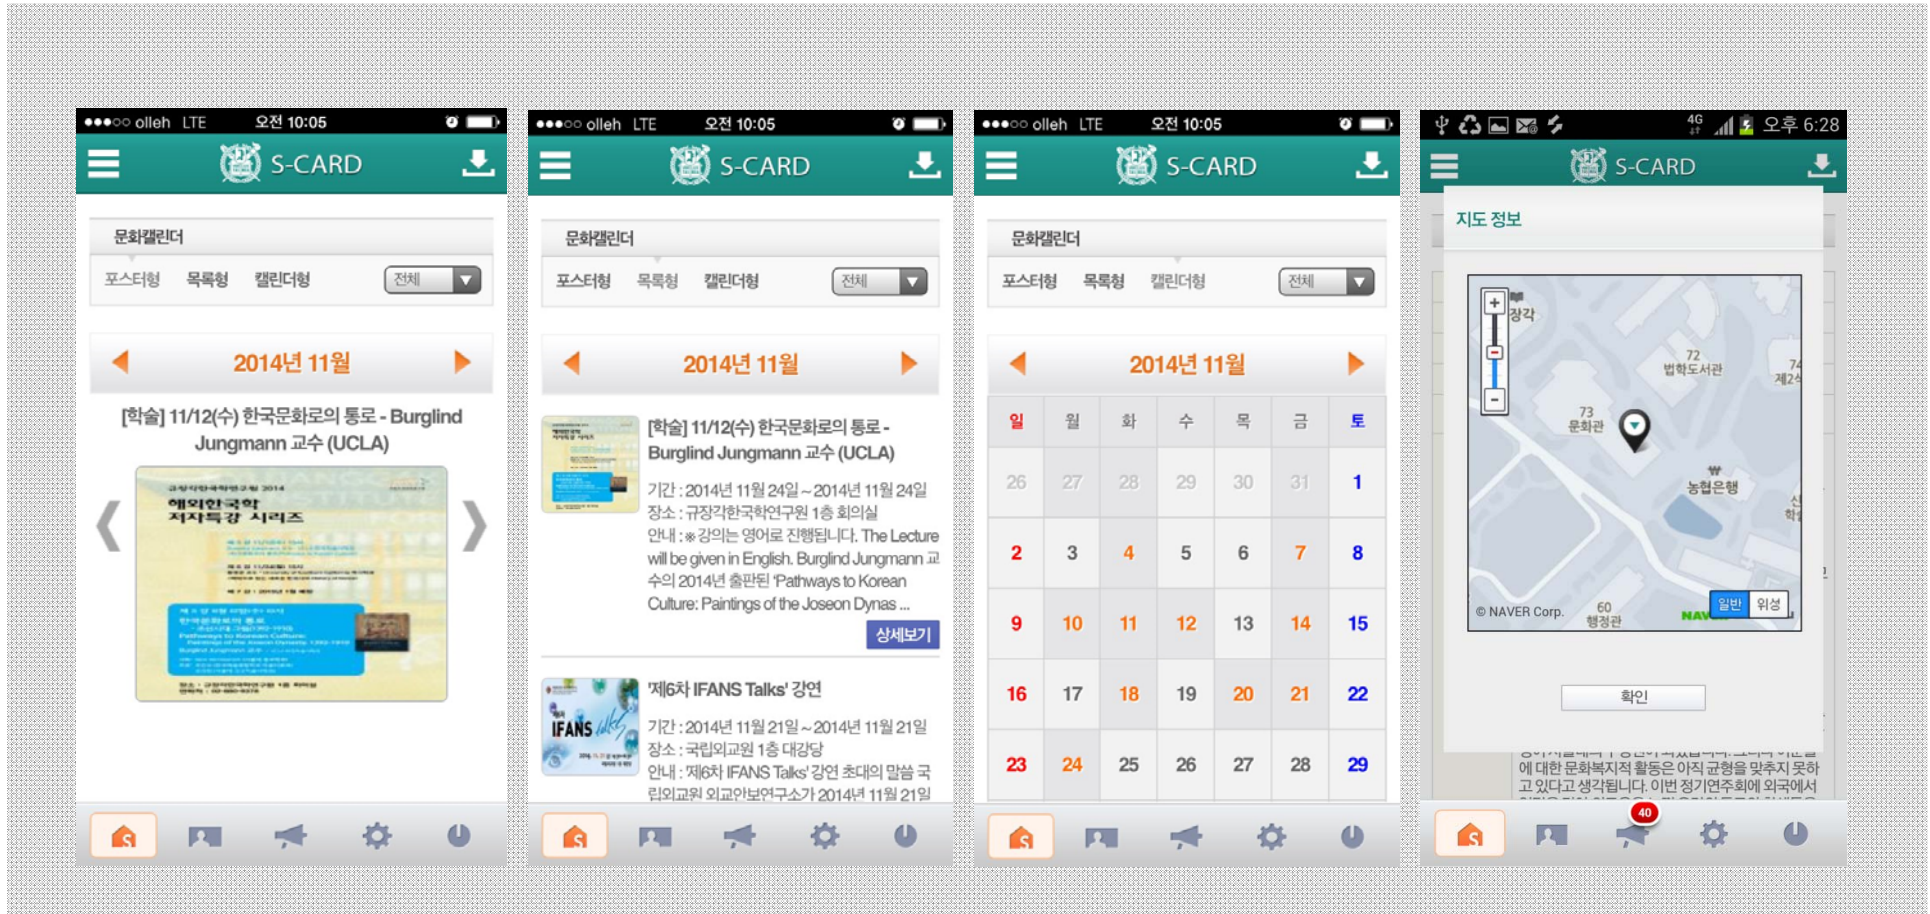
●●●○○ olleh LTE 오전 10:05

S-CARD

문화캘린더

포스터형 목록형 캘린더형 전체

2014년 11월

[학술] 11/12(수) 한국문화로의 통로 - Burglind Jungmann 교수 (UCLA)

해외한국학 저자특강 시리즈

●●●○○ olleh LTE 오전 10:05

S-CARD

문화캘린더

포스터형 목록형 캘린더형 전체

2014년 11월

[학술] 11/12(수) 한국문화로의 통로 - Burglind Jungmann 교수 (UCLA)

기간 : 2014년 11월 24일 ~ 2014년 11월 24일
장소 : 규장각한국학연구원 1층 회의실
안내 : ※강의는 영어로 진행됩니다. The Lecture will be given in English. Burglind Jungmann 교수의 2014년 출판된 'Pathways to Korean Culture: Paintings of the Joseon Dynas ...

상세보기

'제6차 IFANS Talks' 강연

기간 : 2014년 11월 21일 ~ 2014년 11월 21일
장소 : 국립외교원 1층 대강당
안내 : '제6차 IFANS Talks' 강연 초대의 말씀 국립외교원 외교안보연구소가 2014년 11월 21일

●●●○○ olleh LTE 오전 10:05

S-CARD

문화캘린더

포스터형 목록형 캘린더형 전체

2014년 11월

| 일 | 월 | 화 | 수 | 목 | 금 | 토 |
|---|---|---|---|---|---|---|
| 26 | 27 | 28 | 29 | 30 | 31 | 1 |
| 2 | 3 | 4 | 5 | 6 | 7 | 8 |
| 9 | 10 | 11 | 12 | 13 | 14 | 15 |
| 16 | 17 | 18 | 19 | 20 | 21 | 22 |
| 23 | 24 | 25 | 26 | 27 | 28 | 29 |

4G 오후 6:28

S-CARD

지도 정보

장각
72 법학도서관
74 제2수
73 문화관
농협은행
60 행정관
© NAVER Corp.
일반 위성

확인

에 대한 문화복지적 활동은 아직 균형을 맞추지 못하고 있다고 생각됩니다. 이번 정기연주회에 외국에서

40